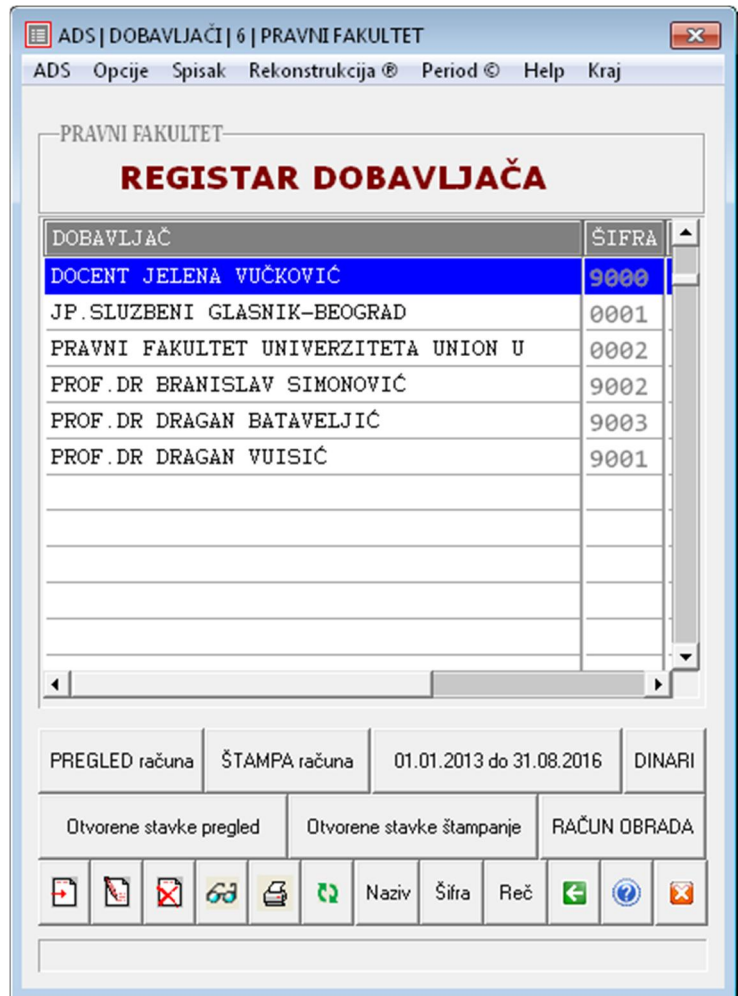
ADS | DOBAVLJAČI | 6 | PRAVNI FAKULTET

ADS Opcije Spisak Rekonstrukcija ® Period © Help Kraj

PRAVNI FAKULTET

REGISTAR DOBAVLJAČA

| DOBAVLJAČ | ŠIFRA |
|---|---|
| DOCENT JELENA VUČKOVIĆ | 9000 |
| JP.SLUZBENI GLASNIK-BEOGRAD | 0001 |
| PRAVNI FAKULTET UNIVERZITETA UNION U | 0002 |
| PROF.DR BRANISLAV SIMONOVIĆ | 9002 |
| PROF.DR DRAGAN BATAVELJIĆ | 9003 |
| PROF.DR DRAGAN VUISIĆ | 9001 |

PREGLED računa | ŠTAMPA računa | 01.01.2013 do 31.08.2016 | DINARI

Otvorene stavke pregled | Otvorene stavke štampanje | RAČUN OBRADA

Naziv | Šifra | Reč